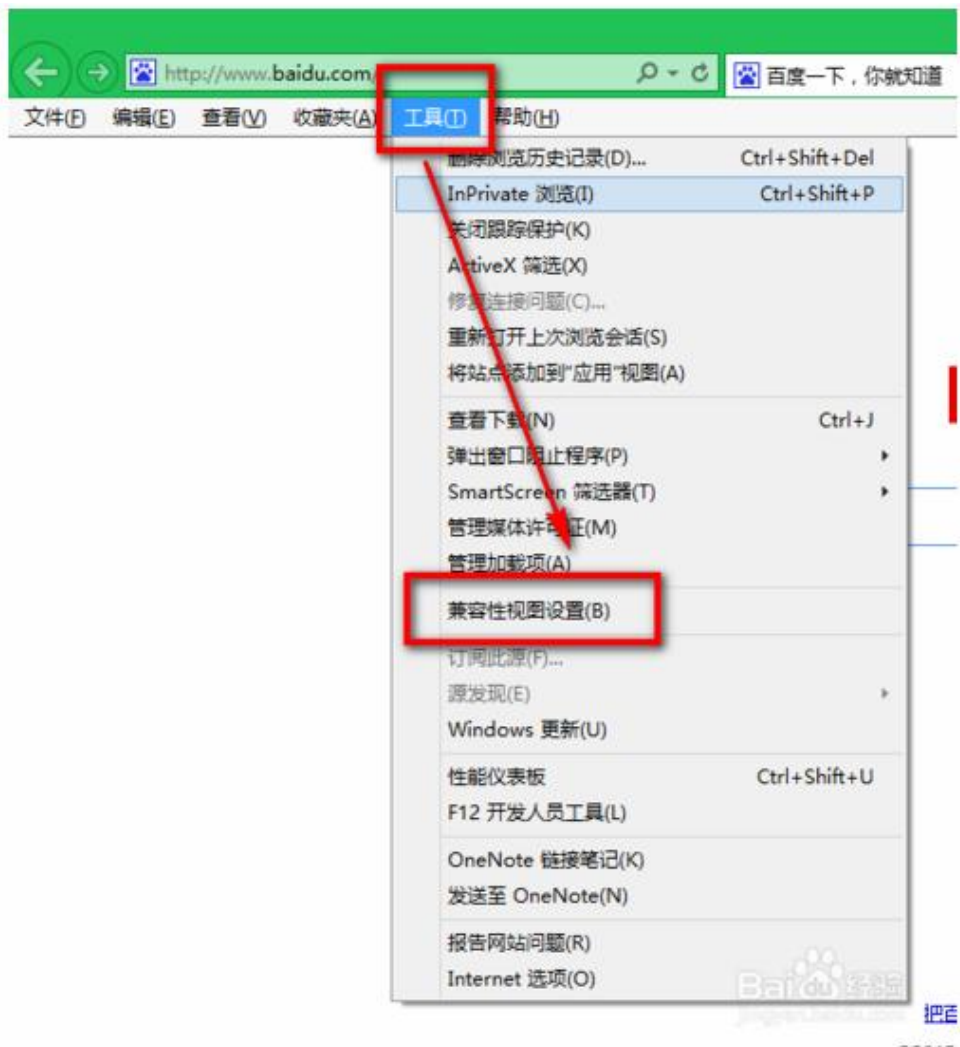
http://www.baidu.com/
百度一下，你就知道
文件(F) 编辑(E) 查看(V) 收藏夹(A) 工具(T) 帮助(H)

删除浏览历史记录(D)... Ctrl+Shift+Del
InPrivate 浏览(I) Ctrl+Shift+P
关闭跟踪保护(K)
ActiveX 筛选(X)
修复连接问题(C)...
重新打开上次浏览会话(S)
将站点添加到"应用"视图(A)

查看下载(N) Ctrl+J
弹出窗口阻止程序(P)
SmartScreen 筛选器(T)
管理媒体许可证(M)
管理加载项(A)

兼容性视图设置(B)

订阅此源(F)...
源发现(E)
Windows 更新(U)

性能仪表板 Ctrl+Shift+U
F12 开发人员工具(L)

OneNote 链接笔记(K)
发送至 OneNote(N)

报告网站问题(R)
Internet 选项(O)

Baidu 经验
jingyan.baidu.com
把百